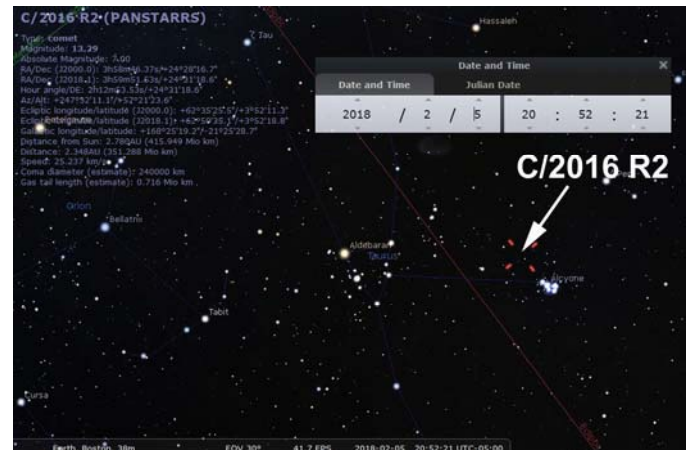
C/2016 R2 (PANSTARRS)
Type: comet
Magnitude: 13.29
Absolute Magnitude: 4.00
RA/Dec (J2000.0): 3h58m46.37s/+24°28'16.7"
RA/Dec (J2018.1): 3h59m51.63s/+24°31'18.6"
Hour angle/DE: 2h12m53.53s/+24°31'18.6"
Az/Alt: +247°52'11.1"/+52°21'23.6"
Ecliptic longitude/latitude (J2000.0): +62°35'25.5"/+3°52'11.3"
Ecliptic longitude/latitude (J2018.1): +62°50'35.1"/+3°52'18.8"
Galactic longitude/latitude: +168°25'19.2"/-21°25'28.7"
Distance from Sun: 2.780AU (415.949 Mio km)
Distance: 2.348AU (351.288 Mio km)
Speed: 25.237 km/s
Coma diameter (estimate): 240000 km
Gas tail length (estimate): 0.716 Mio km

Tau

Hassaleh

Date and Time
Date and Time
Julian Date
2018 / 2 / 5
20 : 52 : 21

C/2016 R2

Orion
Bellatrix
Aldebaran
Taurus
Alcyone
Tabit
Cursa

Earth, Boston, 38m
FOV 30°
41.7 FPS
2018-02-05 20:52:21 UTC-05:00